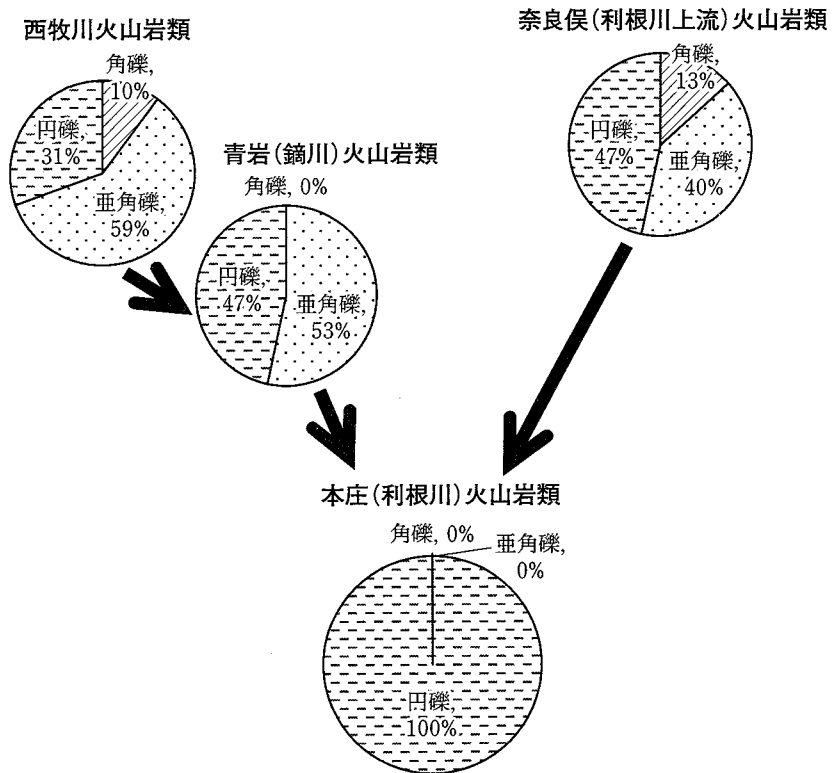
西牧川火山岩類

角礫, 10%
円礫, 31%
亜角礫, 59%

奈良俣(利根川上流)火山岩類

角礫, 13%
円礫, 47%
亜角礫, 40%

青岩(鏑川)火山岩類

角礫, 0%
円礫, 47%
亜角礫, 53%

本庄(利根川)火山岩類

角礫, 0%
亜角礫, 0%
円礫, 100%